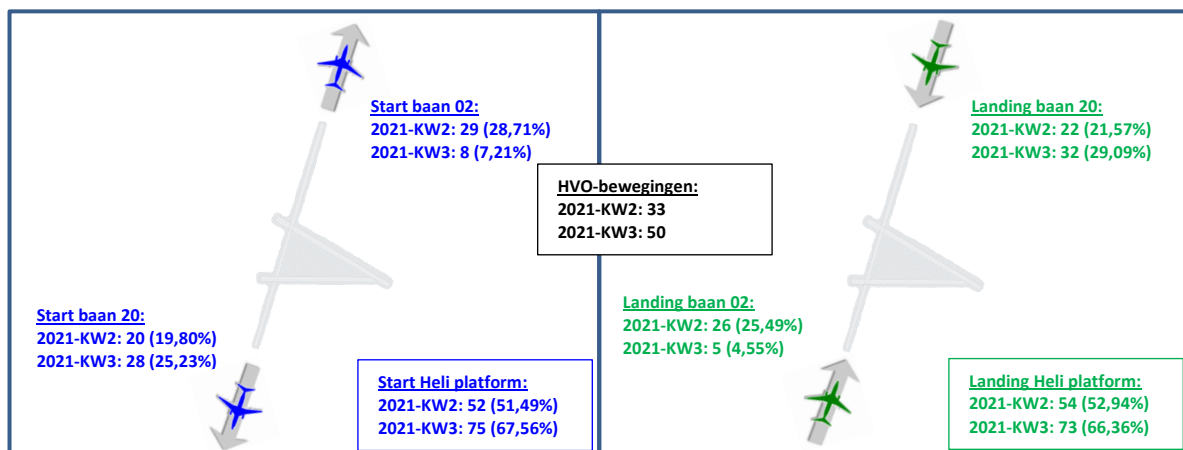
Start baan 02:
2021-KW2: 29 (28,71%)
2021-KW3: 8 (7,21%)

Start baan 20:
2021-KW2: 20 (19,80%)
2021-KW3: 28 (25,23%)

Start Heli platform:
2021-KW2: 52 (51,49%)
2021-KW3: 75 (67,56%)

HVO-bewegingen:
2021-KW2: 33
2021-KW3: 50

Landing baan 20:
2021-KW2: 22 (21,57%)
2021-KW3: 32 (29,09%)

Landing baan 02:
2021-KW2: 26 (25,49%)
2021-KW3: 5 (4,55%)

Landing Heli platform:
2021-KW2: 54 (52,94%)
2021-KW3: 73 (66,36%)